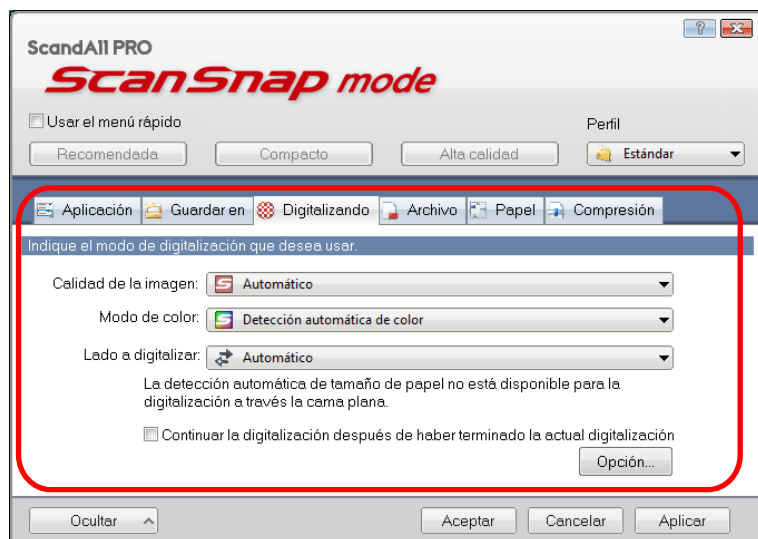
ScandAll PRO
ScanSnap mode

?

Usar el menú rápido

Perfil

Recomendada
Compacto
Alta calidad
Estándar

Aplicación
Guardar en
Digitalizando
Archivo
Papel
Compresión

Indique el modo de digitalización que desea usar.

Calidad de la imagen: Automático

Modo de color: Detección automática de color

Lado a digitalizar: Automático

La detección automática de tamaño de papel no está disponible para la digitalización a través la cama plana.

Continuar la digitalización después de haber terminado la actual digitalización

Opción...

Ocultar
Aceptar
Cancelar
Aplicar